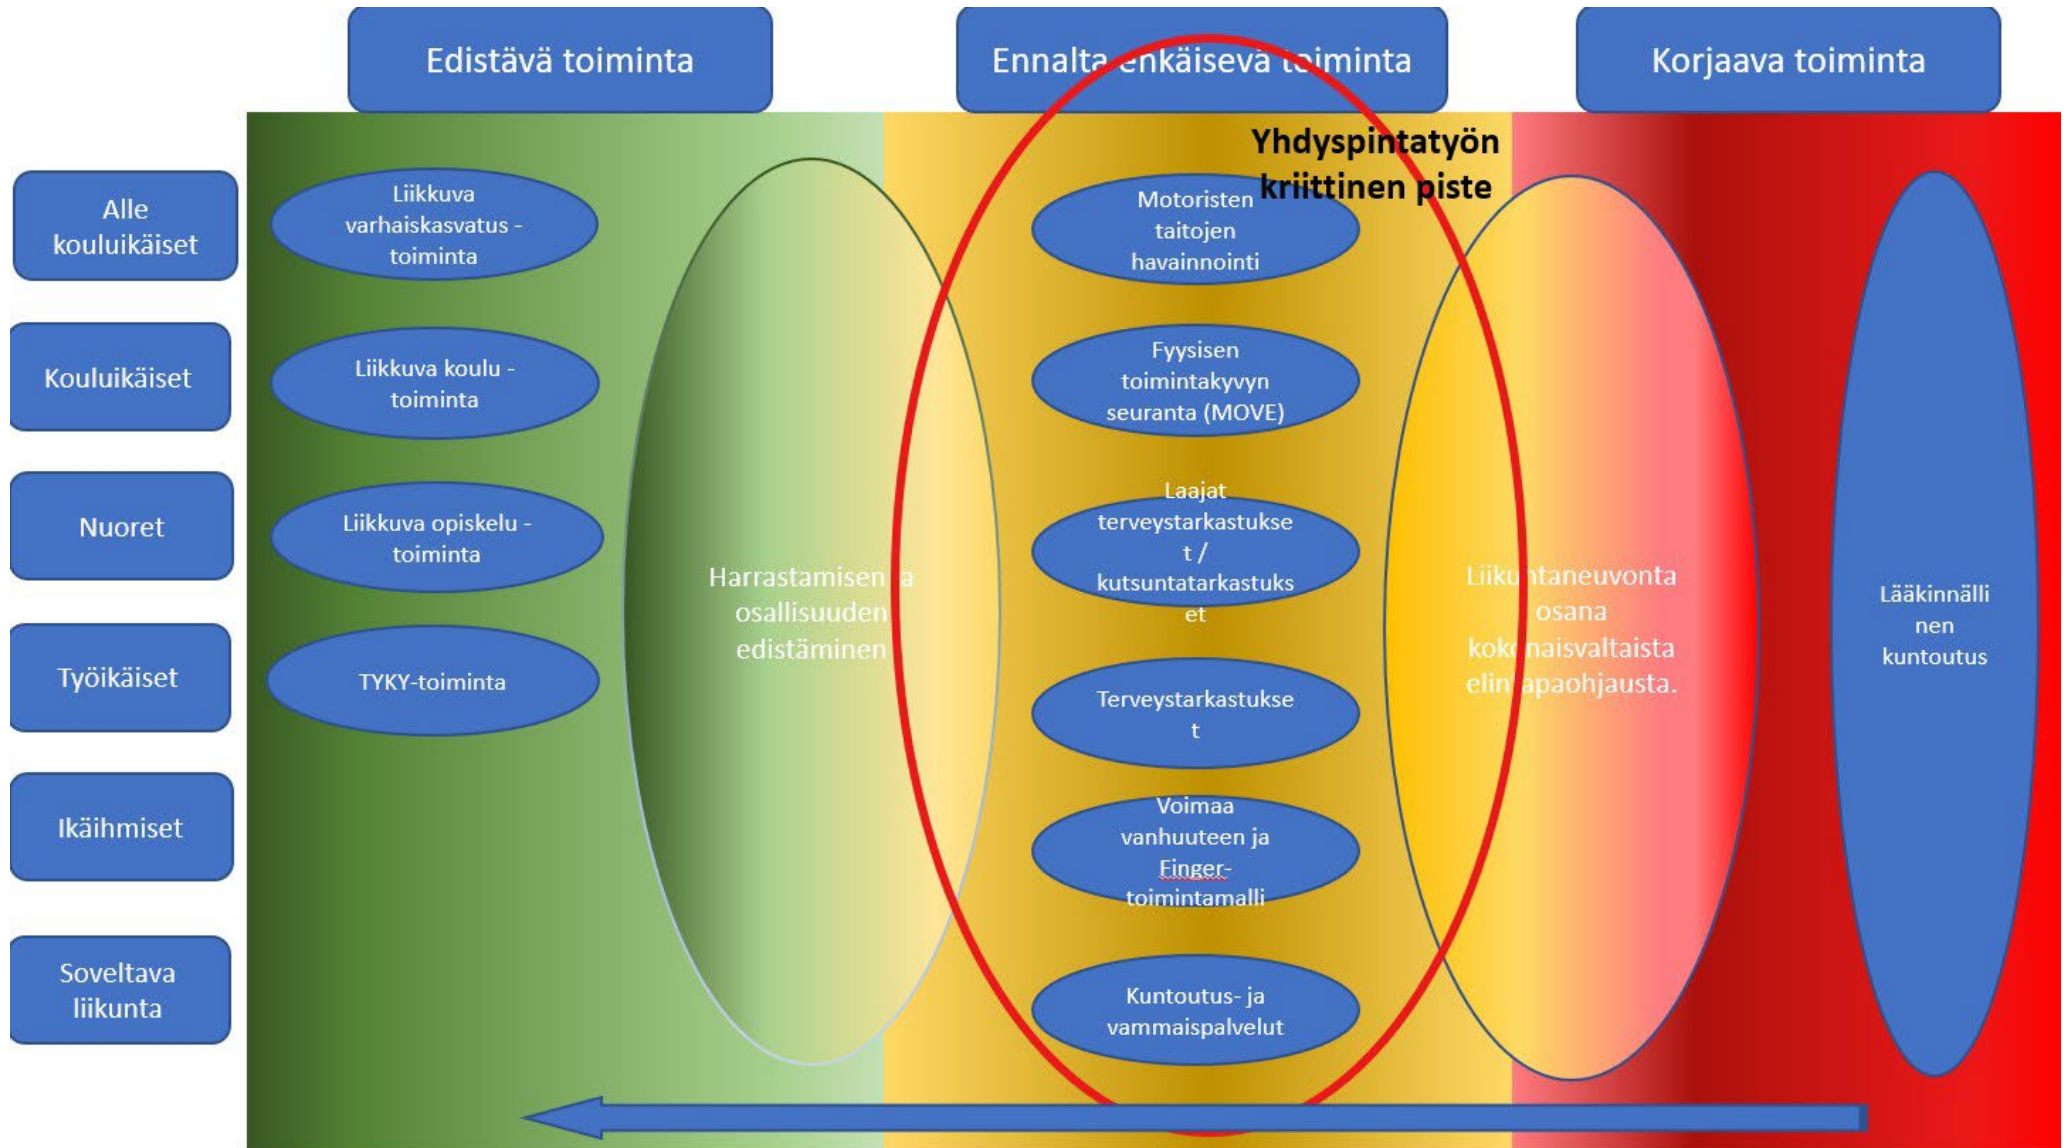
Edistävä toiminta

Ennalta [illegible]enkäiseva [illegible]iminta

Korjaava toiminta

Yhdyspintatyön kriittinen piste

Alle kouluikäiset

Kouluikäiset

Nuoret

Työikäiset

Ikäihmiset

Soveltava liikunta

Liikkuva varhaiskasvatus - toiminta

Liikkuva koulu - toiminta

Liikkuva opiskelu - toiminta

TYKY-toiminta

Harrastamisen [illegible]a osallisuuden edistäminen

Motoristen taitojen havainnointi

Fyysisen toimintakyvyn seuranta (MOVE)

Laajat terveystarkastukset / kutsuntatarkastukset

Terveystarkastukset

Voimaa vanhuuteen ja Finger-toimintamalli

Kuntoutus- ja vammaispalvelut

Liiku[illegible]ntaneuvonta osana kok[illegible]naisvaltaista elin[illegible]apaohjausta.

Lääkinnällinen kuntoutus